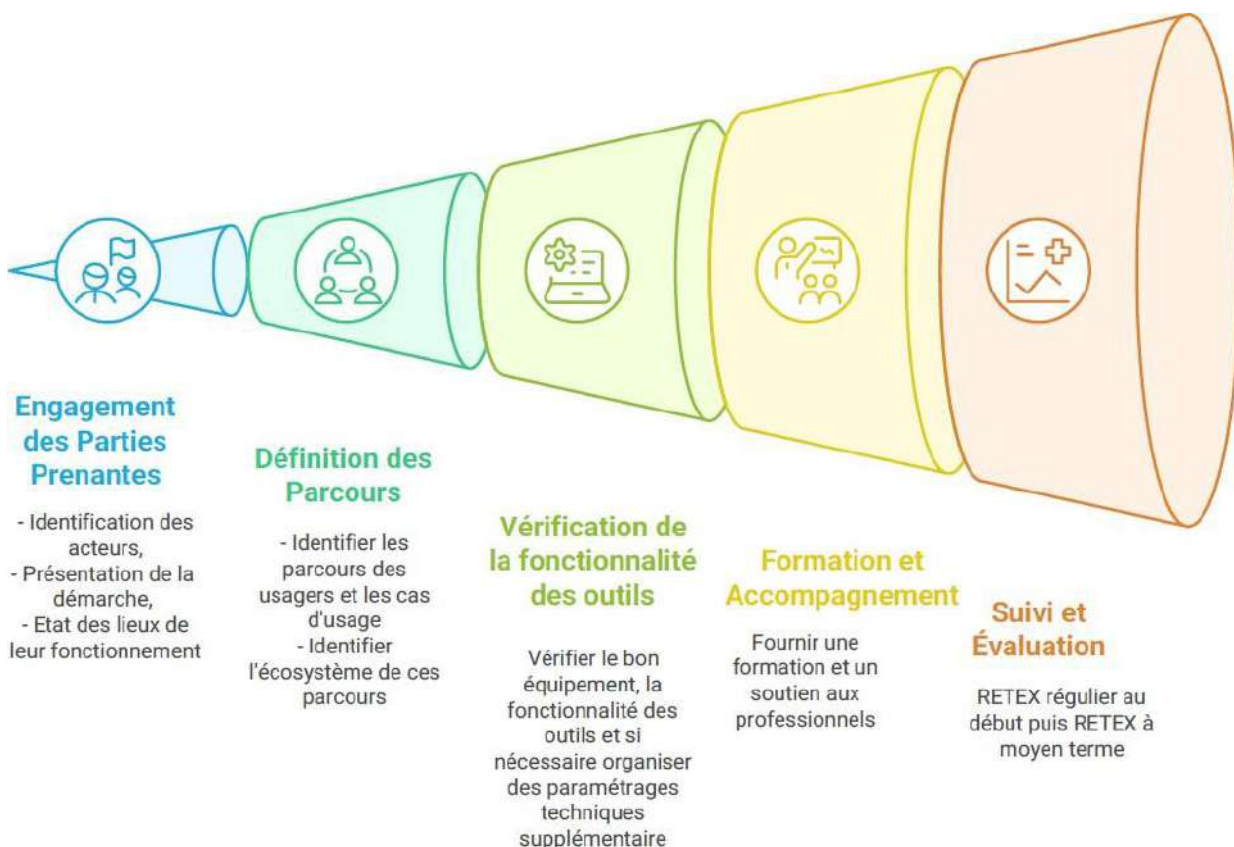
Engagement des Parties Prenantes

- Identification des acteurs,
- Présentation de la démarche,
- Etat des lieux de leur fonctionnement

Définition des Parcours

- Identifier les parcours des usagers et les cas d'usage
- Identifier l'écosystème de ces parcours

Vérification de la fonctionnalité des outils

Vérifier le bon équipement, la fonctionnalité des outils et si nécessaire organiser des paramétrages techniques supplémentaire

Formation et Accompagnement

Fournir une formation et un soutien aux professionnels

Suivi et Évaluation

RETEX régulier au début puis RETEX à moyen terme